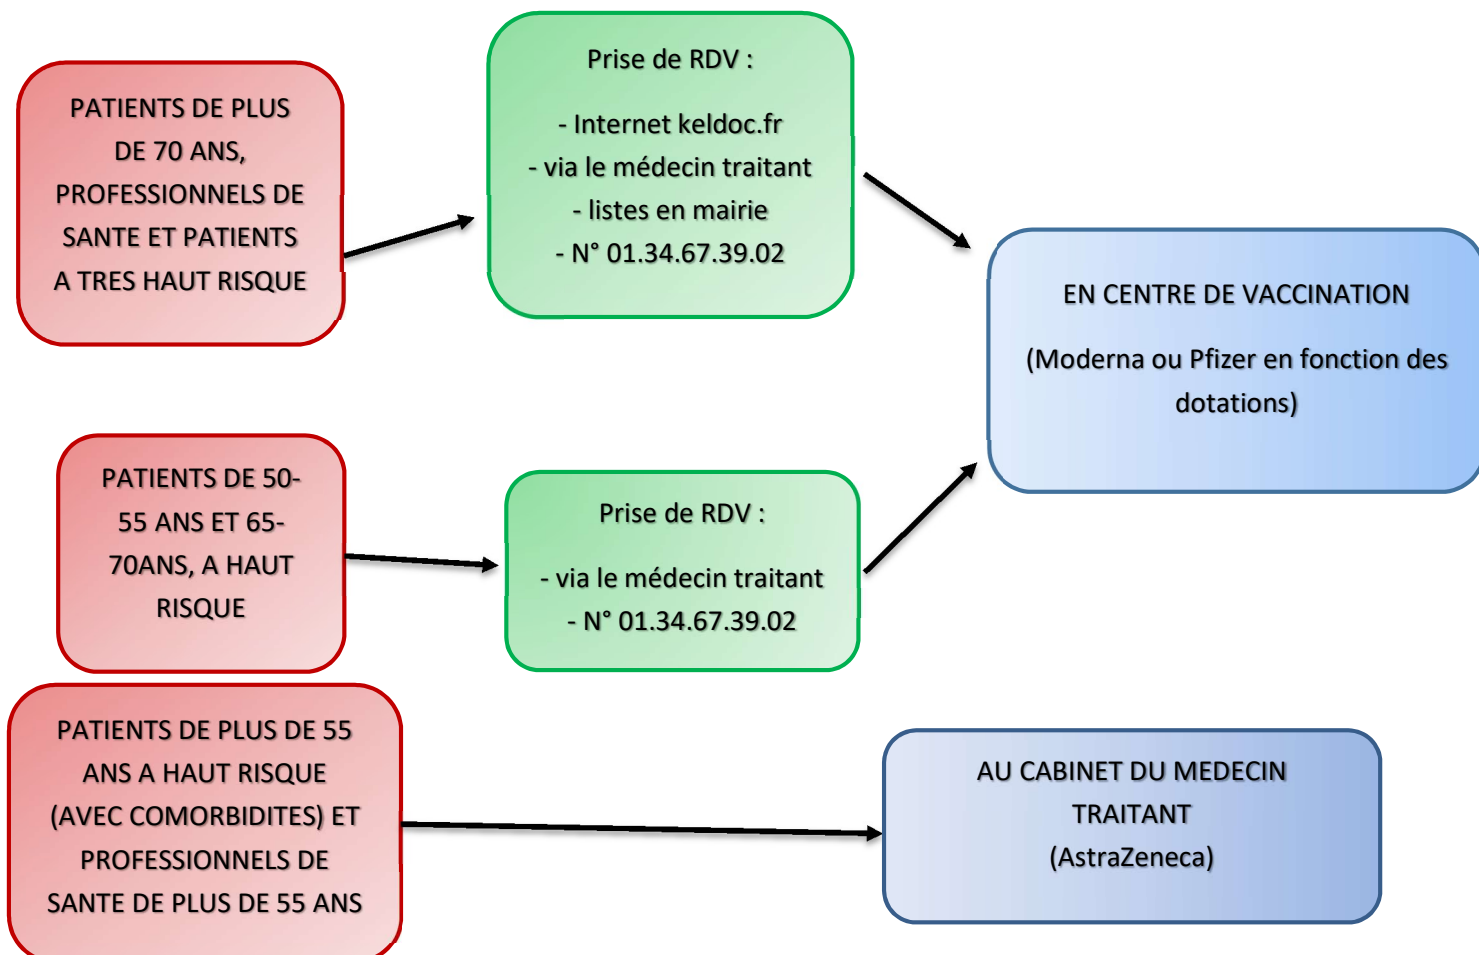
PATIENTS DE PLUS DE 70 ANS, PROFESSIONNELS DE SANTE ET PATIENTS A TRES HAUT RISQUE

Prise de RDV :

- Internet keldoc.fr
- via le médecin traitant
- listes en mairie
- N° 01.34.67.39.02

EN CENTRE DE VACCINATION

(Moderna ou Pfizer en fonction des dotations)

PATIENTS DE 50-55 ANS ET 65-70ANS, A HAUT RISQUE

Prise de RDV :

- via le médecin traitant
- N° 01.34.67.39.02

PATIENTS DE PLUS DE 55 ANS A HAUT RISQUE (AVEC COMORBIDITES) ET PROFESSIONNELS DE SANTE DE PLUS DE 55 ANS

AU CABINET DU MEDECIN TRAITANT
(AstraZeneca)